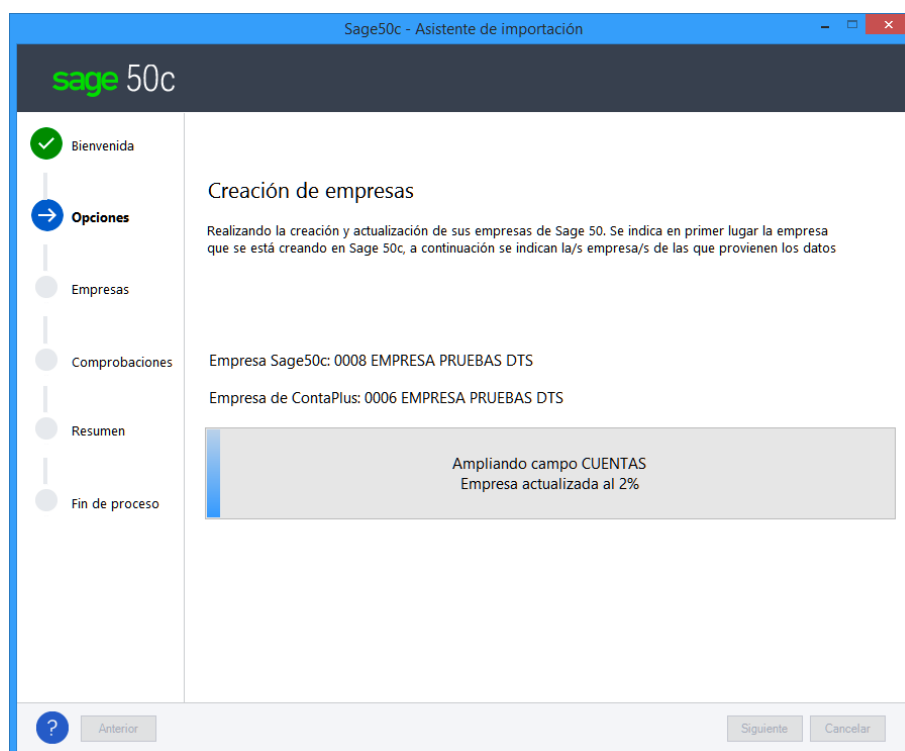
Sage50c - Asistente de importación

sage 50c

Bienvenida

Opciones

Empresas

Comprobaciones

Resumen

Fin de proceso

Creación de empresas

Realizando la creación y actualización de sus empresas de Sage 50. Se indica en primer lugar la empresa que se está creando en Sage 50c, a continuación se indican la/s empresa/s de las que provienen los datos

Empresa Sage50c: 0008 EMPRESA PRUEBAS DTS

Empresa de ContaPlus: 0006 EMPRESA PRUEBAS DTS

Ampliando campo CUENTAS
Empresa actualizada al 2%

?

Anterior

Siguiente

Cancelar